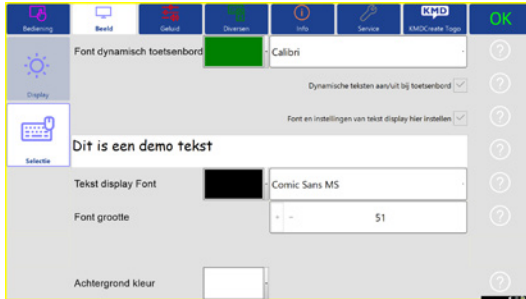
Bediening Beeld Geluid Diversen Info Service KMD KMDCreate Togo OK

Display

Selectie

Font dynamisch toetsenbord Calibri

Dynamische teksten aan/uit bij toetsenbord

Font en instellingen van tekst display hier instellen

Dit is een demo tekst

Tekst display Font Comic Sans MS

Font grootte + - 51

Achtergrond kleur